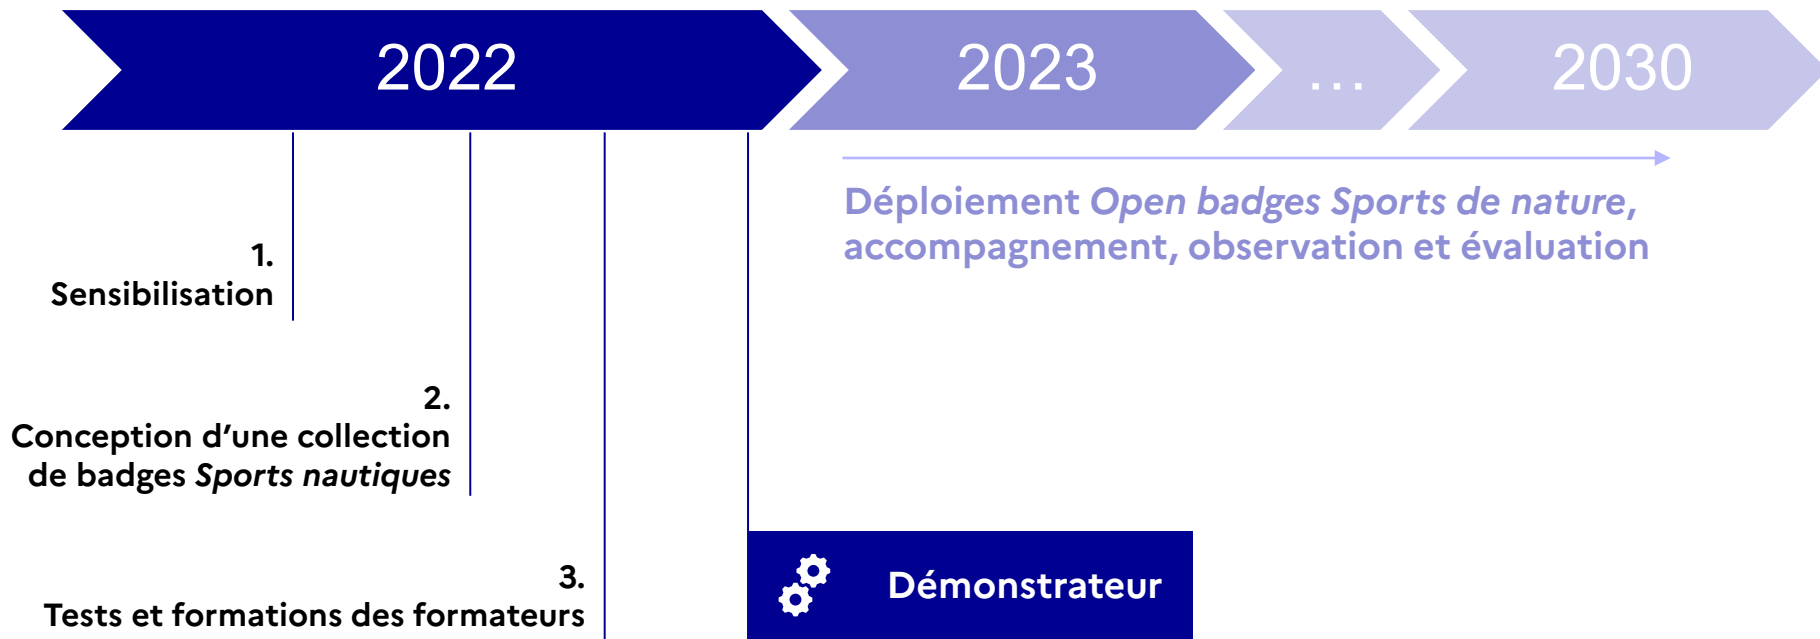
2022

2023

…

2030

Déploiement *Open badges Sports de nature*, accompagnement, observation et évaluation

1.
Sensibilisation

2.
Conception d’une collection de badges *Sports nautiques*

3.
Tests et formations des formateurs

Démonstrateur